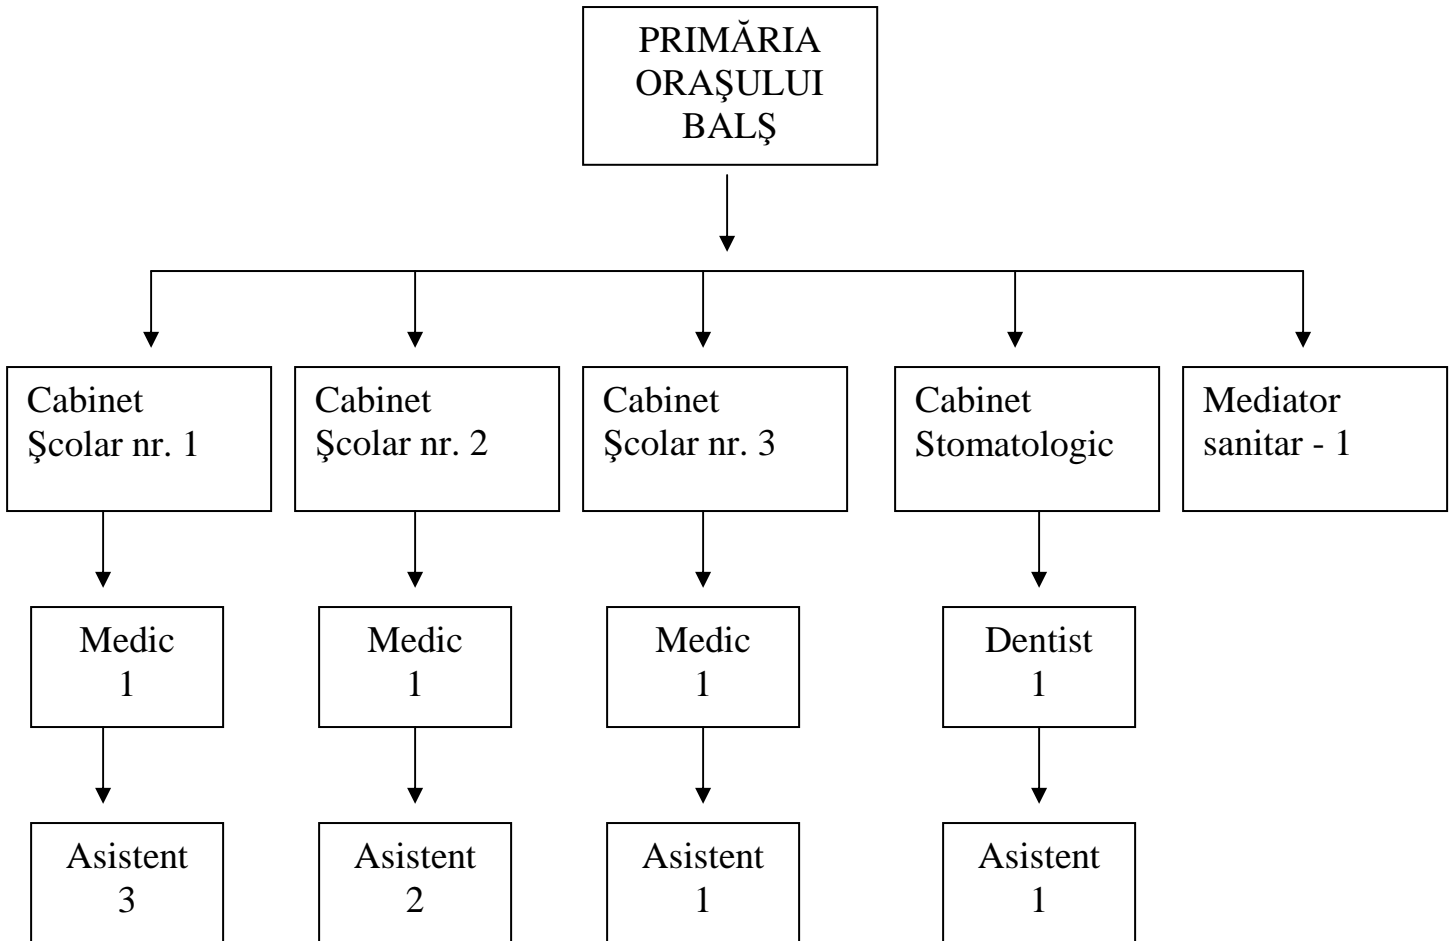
PRIMĂRIA ORAŞULUI BALŞ

Cabinet Şcolar nr. 1

Cabinet Şcolar nr. 2

Cabinet Şcolar nr. 3

Cabinet Stomatologic

Mediator sanitar - 1

Medic 1

Medic 1

Medic 1

Dentist 1

Asistent 3

Asistent 2

Asistent 1

Asistent 1